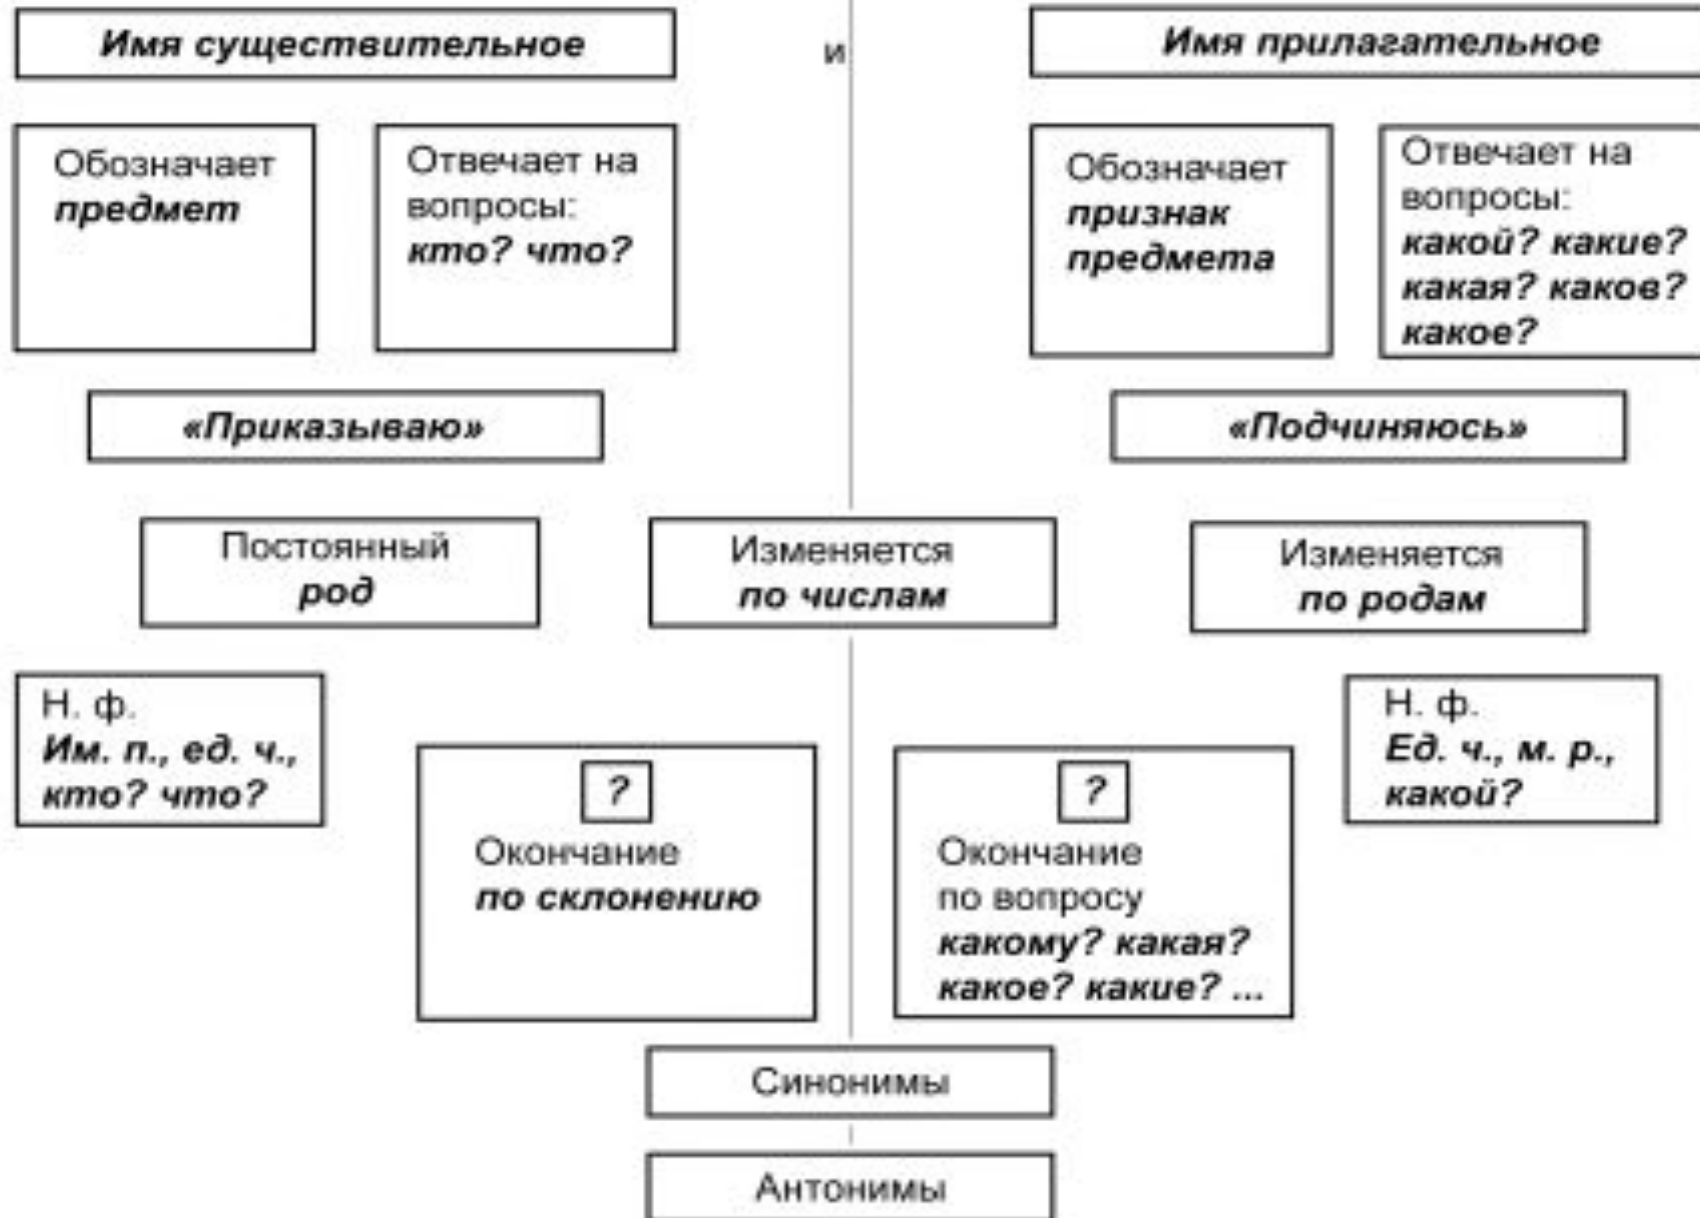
Имя существительное

и

Имя прилагательное

Обозначает **предмет**

Отвечает на вопросы: **кто? что?**

Обозначает **признак предмета**

Отвечает на вопросы: **какой? какие? какая? каков? какое?**

«Приказываю»

«Подчиняюсь»

Постоянный **род**

Изменяется **по числам**

Изменяется **по родам**

Н. ф. **Им. п., ед. ч., кто? что?**

?

Окончание **по склонению**

?

Окончание по вопросу **какому? какая? какое? какие? ...**

Н. ф. **Ед. ч., м. р., какой?**

Синонимы

Антонимы